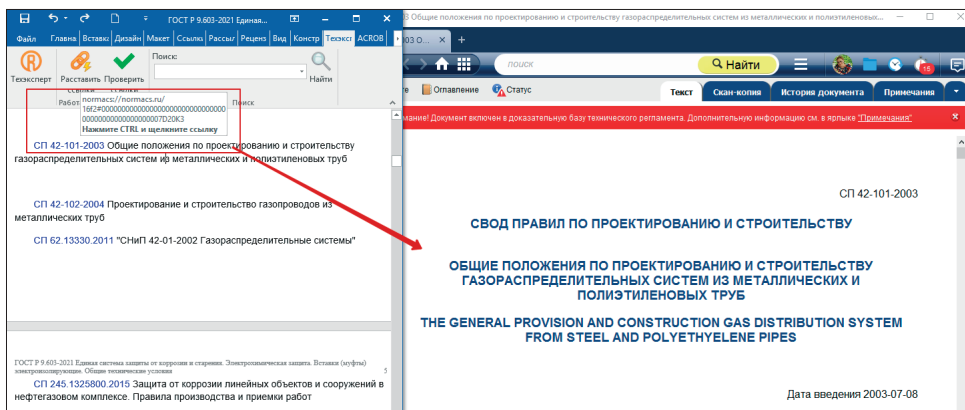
ГОСТ Р 9.603-2021 Единая...

Файл Главна Вставка Дизайн Макет Ссылки Рассылки Рецензи Вид Констр Техэксп ACROB

Техэксперт Расставить ссылки Проверить ссылки Поиск: Найти

Работ Поиск

normacs://normacs.ru/16f2#000000000000000000000000000000000000000000000007D20K3
Нажмите CTRL и щелкните ссылку

СП 42-101-2003 Общие положения по проектированию и строительству газораспределительных систем из металлических и полиэтиленовых труб

СП 42-102-2004 Проектирование и строительство газопроводов из металлических труб

СП 62.13330.2011 "СНиП 42-01-2002 Газораспределительные системы"

ГОСТ Р 9.603-2021 Единая система защиты от коррозии и старения. Электрохимическая защита. Вставки (муфты) электроизолирующие. Общие технические условия 5

СП 245.1325800.2015 Защита от коррозии линейных объектов и сооружений в нефтегазовом комплексе. Правила производства и приемки работ

Общие положения по проектированию и строительству газораспределительных систем из металлических и полиэтиленовых труб

603 О... +

поиск Найти

Оглавление Статус Текст Скан-копия История документа Примечания

Внимание! Документ включен в доказательную базу технического регламента. Дополнительную информацию см. в ярлыке "Примечания"

СП 42-101-2003

СВОД ПРАВИЛ ПО ПРОЕКТИРОВАНИЮ И СТРОИТЕЛЬСТВУ

ОБЩИЕ ПОЛОЖЕНИЯ ПО ПРОЕКТИРОВАНИЮ И СТРОИТЕЛЬСТВУ ГАЗОРАСПРЕДЕЛИТЕЛЬНЫХ СИСТЕМ ИЗ МЕТАЛЛИЧЕСКИХ И ПОЛИЭТИЛЕНОВЫХ ТРУБ

THE GENERAL PROVISION AND CONSTRUCTION GAS DISTRIBUTION SYSTEM FROM STEEL AND POLYETHYELENE PIPES

Дата введения 2003-07-08